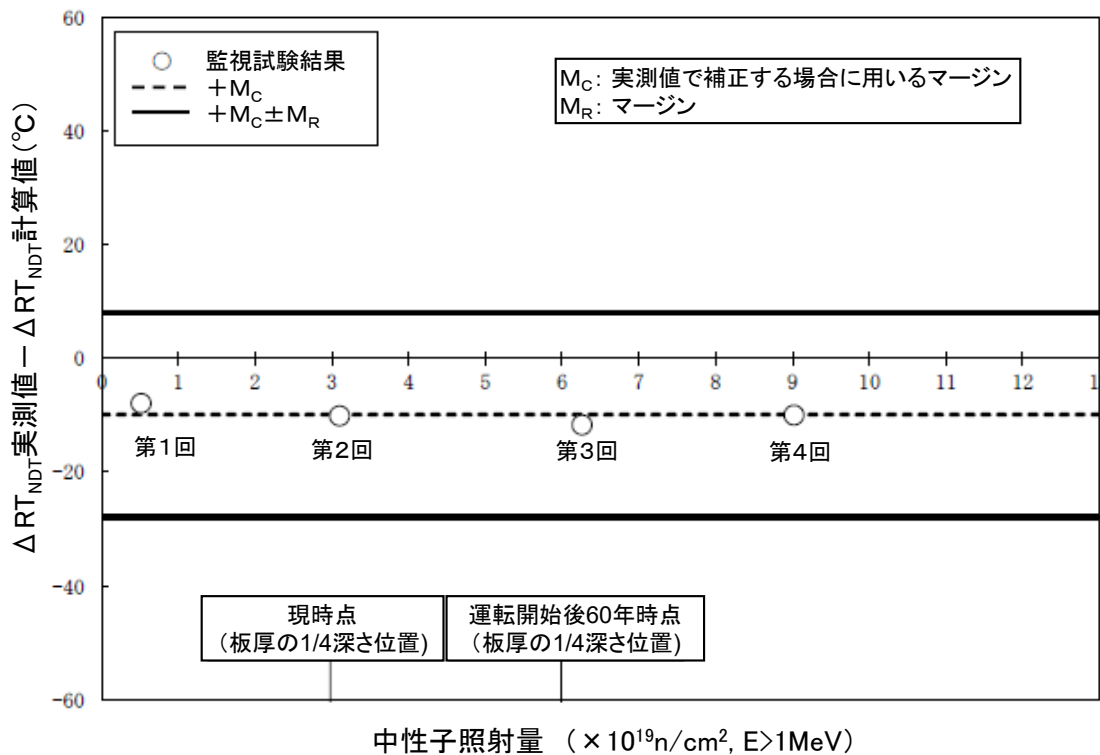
○ 監視試験結果
$+M_C$
$+M_C \pm M_R$

$M_C$: 実測値で補正する場合に用いるマージン
$M_R$: マージン

60
40
20
0
-20
-40
-60

0 1 2 3 4 5 6 7 8 9 10 11 12 1

第1回
第2回
第3回
第4回

現時点
(板厚の1/4深さ位置)

運転開始後60年時点
(板厚の1/4深さ位置)

$\Delta RT_{NDT}$実測値 − $\Delta RT_{NDT}$計算値(℃)

中性子照射量 ($\times 10^{19}$n/cm$^2$, E>1MeV)